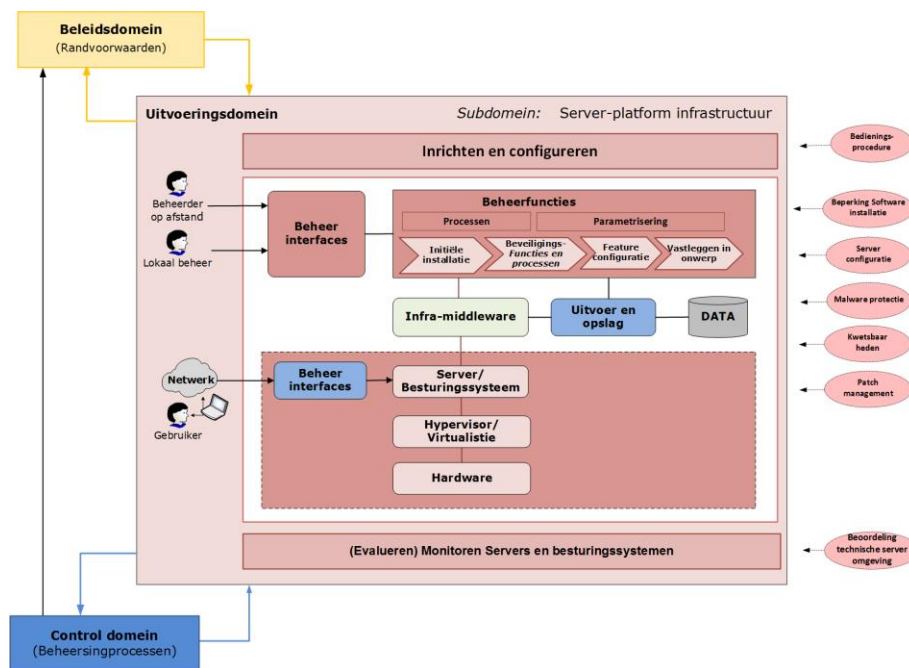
Beleidsdomein
(Randvoorwaarden)

Uitvoeringsdomein

Subdomein: Server-platform infrastructuur

Inrichten en configureren

Bedienings-procedure

Beheerder op afstand

Lokaal beheer

Beheer interfaces

Beheerfuncties

Processen

Parametrisering

Initiële installatie

Beveiligings-Functies en processen

Feature configuratie

Vastleggen in onwerp

Beperking Software installatie

Server configuratie

Infra-middleware

Uitvoer en opslag

DATA

Malware protectie

Kwetsbaar heden

Netwerk

Beheer interfaces

Server/ Besturingssysteem

Patch management

Gebruiker

Hypervisor/ Virtualistie

Hardware

(Evalueren) Monitoren Servers en besturingssystemen

Beoordeling technische server omgeving

Control domein
(Beheersingprocessen)